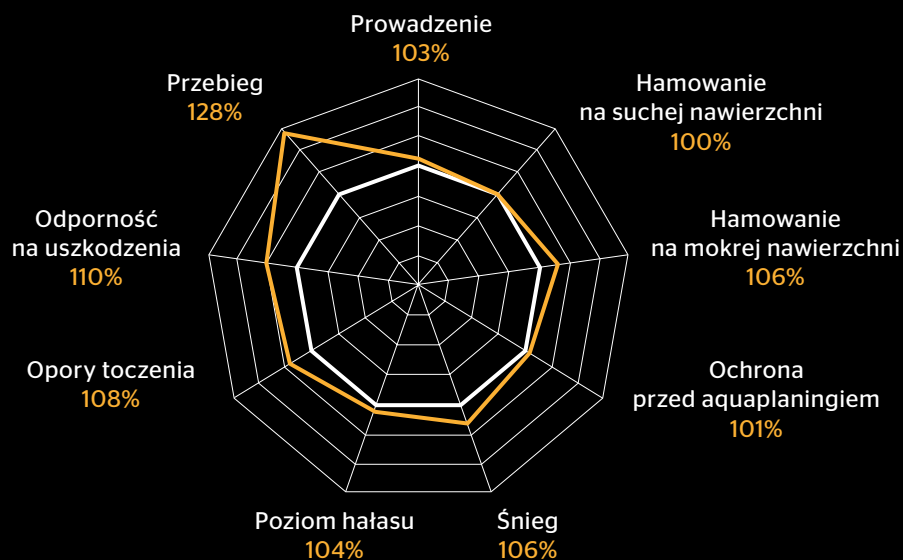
Prowadzenie
103%

Hamowanie
na suchej nawierzchni
100%

Hamowanie
na mokrej nawierzchni
106%

Ochrona
przed aquaplaningiem
101%

Śnieg
106%

Poziom hałasu
104%

Opory toczenia
108%

Odporność
na uszkodzenia
110%

Przebieg
128%